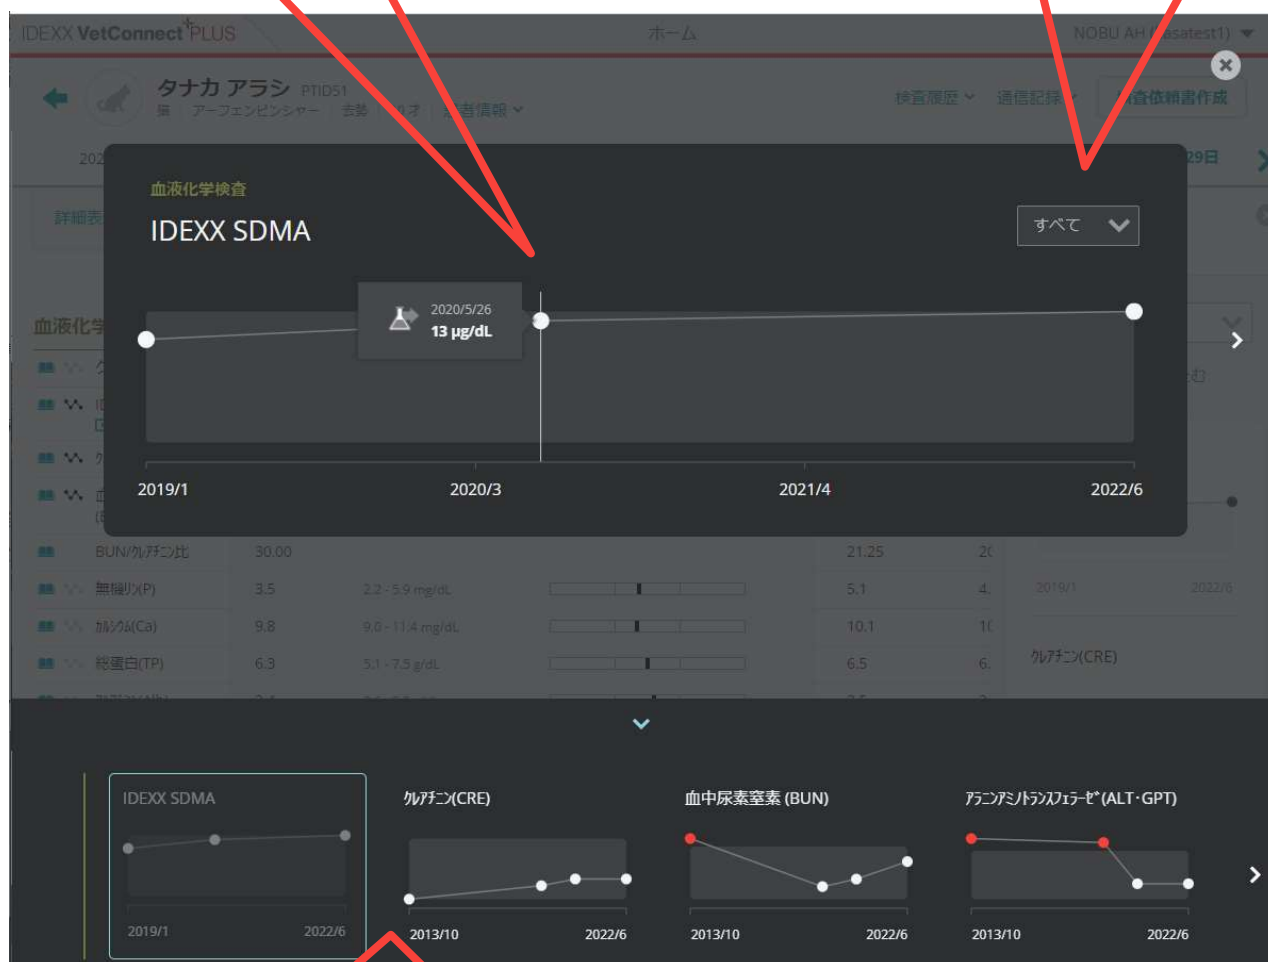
IDEXX VetConnect PLUS
ホーム
NOBU AH (asatest1)
タナカ アラシ PTID51
猫 アーフェンピンシャー 去勢 才 患者情報
検査履歴 通信記録 検査依頼書作成
202
29日
詳細表
血液化学
血液化学検査
IDEXX SDMA
すべて
2020/5/26
13 µg/dL
2019/1
2020/3
2021/4
2022/6
BUN/クレアチニン比 30.00 21.25 2(
無機リン(P) 3.5 2.2 - 5.9 mg/dL 5.1 4.
カルシウム(Ca) 9.8 9.0 - 11.4 mg/dL 10.1 1(
総蛋白(TP) 6.3 5.1 - 7.5 g/dL 6.5 6.
2019/1
2022/6
クレアチニン(CRE)
IDEXX SDMA
2019/1
2022/6
クレアチニン(CRE)
2013/10
2022/6
血中尿素窒素 (BUN)
2013/10
2022/6
アラニンアミノトランスフェラーゼ(ALT・GPT)
2013/10
2022/6